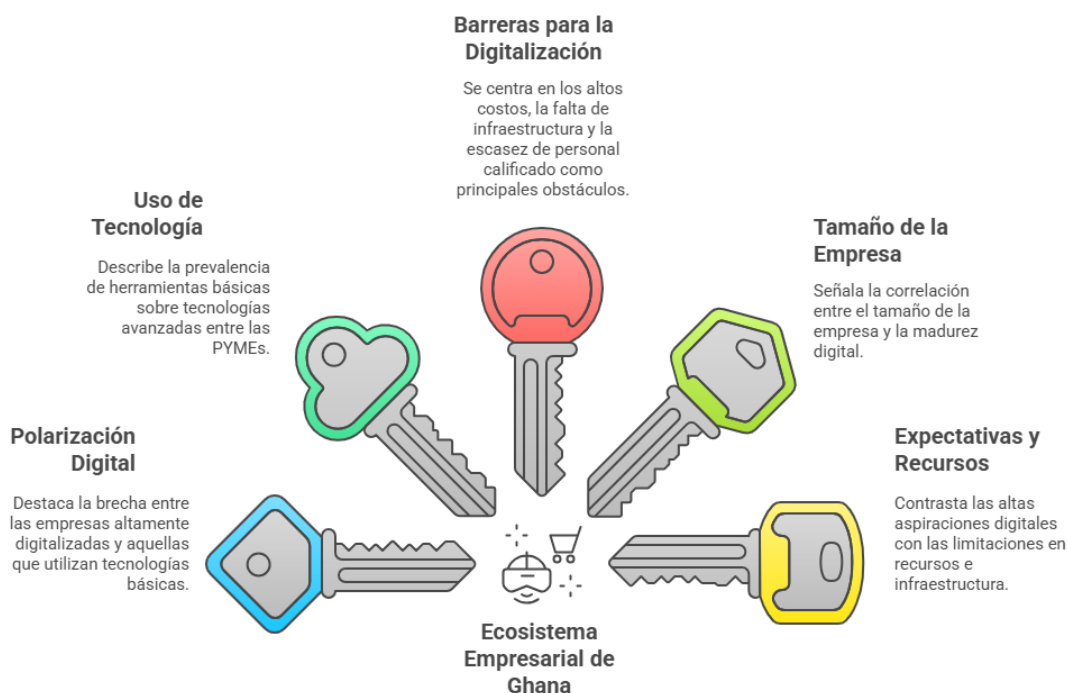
Barreras para la Digitalización

Se centra en los altos costos, la falta de infraestructura y la escasez de personal calificado como principales obstáculos.

Uso de Tecnología

Describe la prevalencia de herramientas básicas sobre tecnologías avanzadas entre las PYMEs.

Tamaño de la Empresa

Señala la correlación entre el tamaño de la empresa y la madurez digital.

Polarización Digital

Destaca la brecha entre las empresas altamente digitalizadas y aquellas que utilizan tecnologías básicas.

Expectativas y Recursos

Contrasta las altas aspiraciones digitales con las limitaciones en recursos e infraestructura.

Ecosistema Empresarial de Ghana